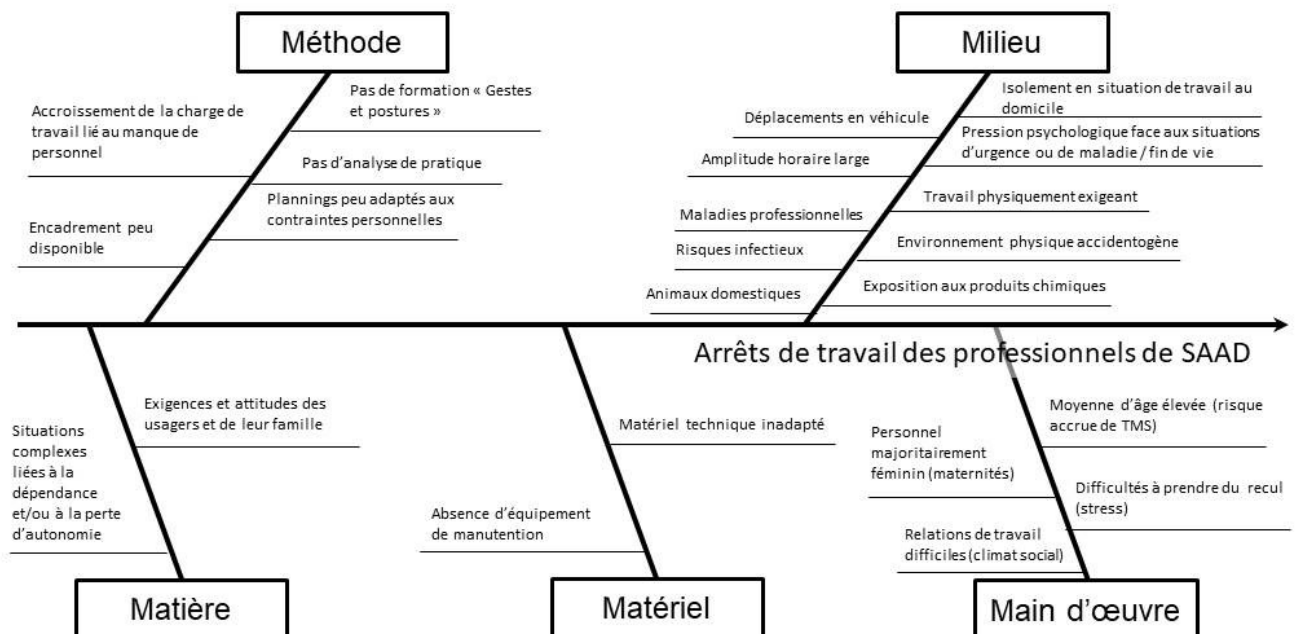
Méthode

Accroissement de la charge de travail lié au manque de personnel

Pas de formation « Gestes et postures »

Pas d'analyse de pratique

Plannings peu adaptés aux contraintes personnelles

Encadrement peu disponible

Milieu

Déplacements en véhicule

Isolement en situation de travail au domicile

Pression psychologique face aux situations d'urgence ou de maladie / fin de vie

Amplitude horaire large

Maladies professionnelles

Travail physiquement exigeant

Risques infectieux

Environnement physique accidentogène

Animaux domestiques

Exposition aux produits chimiques

Arrêts de travail des professionnels de SAAD

Situations complexes liées à la dépendance et/ou à la perte d'autonomie

Exigences et attitudes des usagers et de leur famille

Matériel technique inadapté

Absence d'équipement de manutention

Personnel majoritairement féminin (maternités)

Moyenne d'âge élevée (risque accrue de TMS)

Difficultés à prendre du recul (stress)

Relations de travail difficiles (climat social)

Matière

Matériel

Main d'œuvre